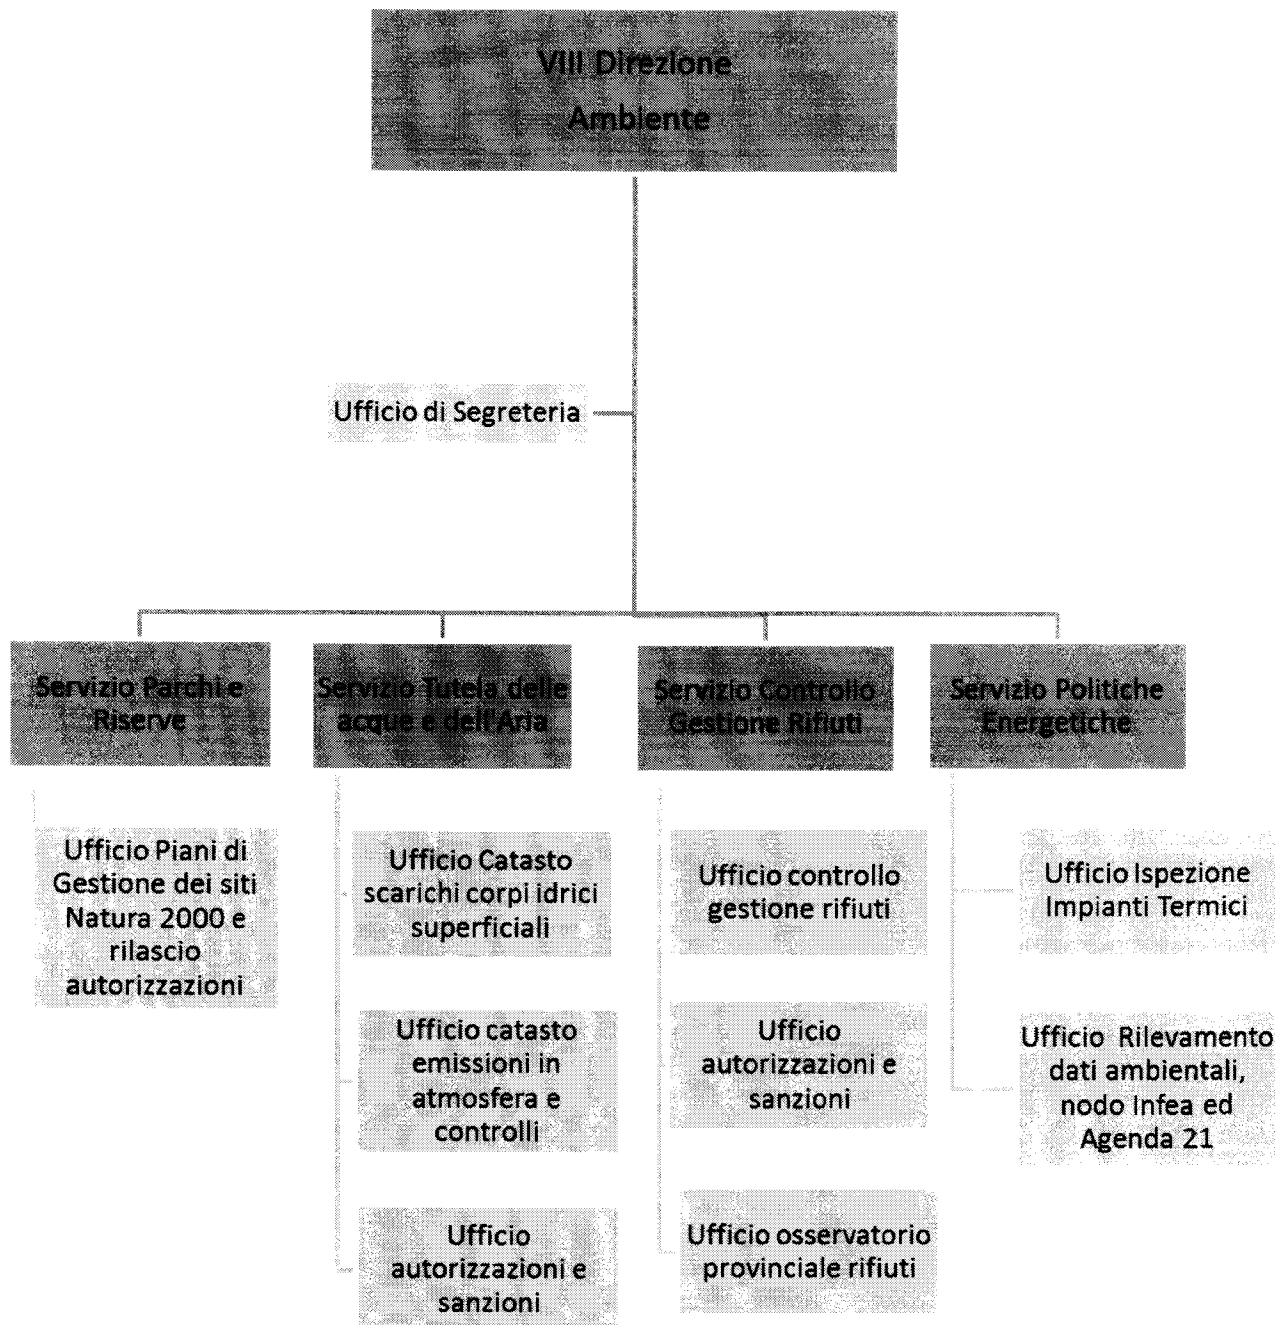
VIII Direzione Ambiente

Ufficio di Segreteria

Servizio Parchi e Riserve

Servizio Tutela delle acque e dell'Aria

Servizio Controllo Gestione Rifiuti

Servizio Politiche Energetiche

Ufficio Piani di Gestione dei siti Natura 2000 e rilascio autorizzazioni

Ufficio Catasto scarichi corpi idrici superficiali

Ufficio catasto emissioni in atmosfera e controlli

Ufficio autorizzazioni e sanzioni

Ufficio controllo gestione rifiuti

Ufficio autorizzazioni e sanzioni

Ufficio osservatorio provinciale rifiuti

Ufficio Ispezione Impianti Termici

Ufficio Rilevamento dati ambientali, nodo Infea ed Agenda 21